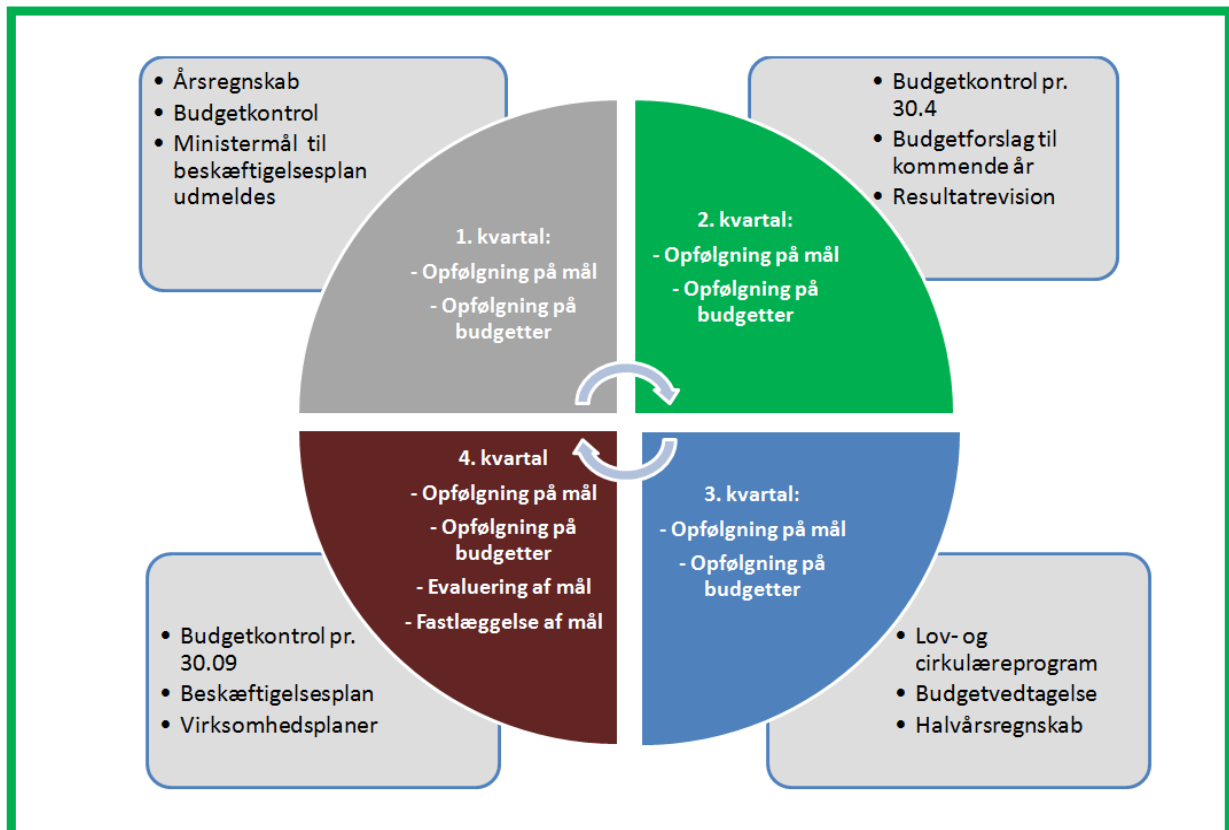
• Årsregnskab
• Budgetkontrol
• Ministermål til beskæftigelsesplan udmeldes

• Budgetkontrol pr. 30.4
• Budgetforslag til kommende år
• Resultatrevision

1. kvartal:
- Opfølgning på mål
- Opfølgning på budgetter

2. kvartal:
- Opfølgning på mål
- Opfølgning på budgetter

4. kvartal
- Opfølgning på mål
- Opfølgning på budgetter
- Evaluering af mål
- Fastlæggelse af mål

3. kvartal:
- Opfølgning på mål
- Opfølgning på budgetter

• Budgetkontrol pr. 30.09
• Beskæftigelsesplan
• Virksomhedsplaner

• Lov- og cirkulæreprogram
• Budgetvedtagelse
• Halvårsregnskab